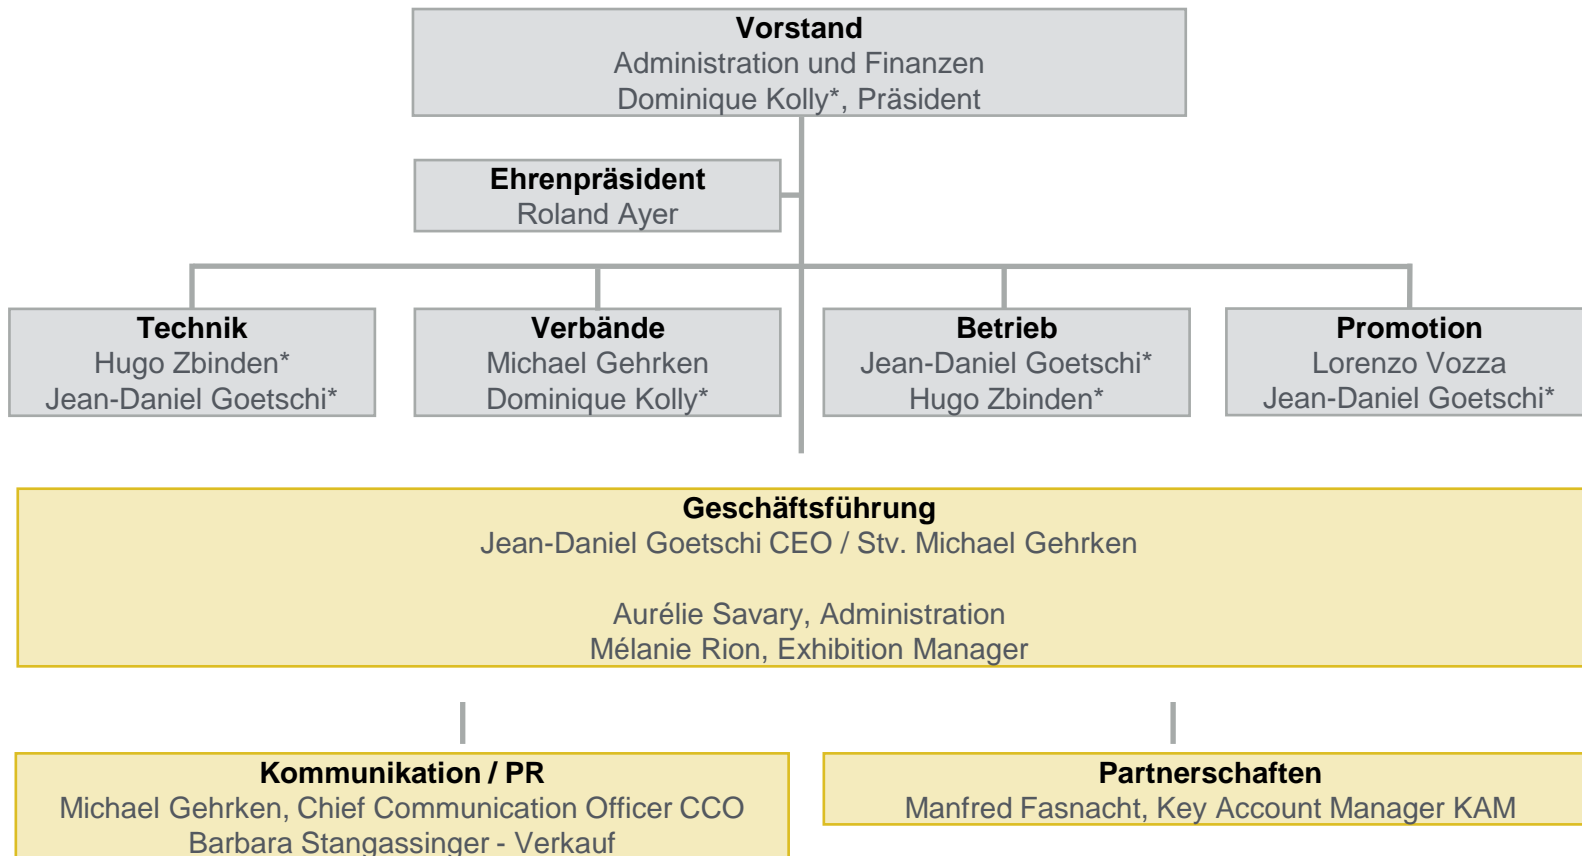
Vorstand
Administration und Finanzen
Dominique Kolly*, Präsident

Ehrenpräsident
Roland Ayer

Technik
Hugo Zbinden*
Jean-Daniel Goetschi*

Verbände
Michael Gehrken
Dominique Kolly*

Betrieb
Jean-Daniel Goetschi*
Hugo Zbinden*

Promotion
Lorenzo Vozza
Jean-Daniel Goetschi*

Geschäftsführung
Jean-Daniel Goetschi CEO / Stv. Michael Gehrken

Aurélie Savary, Administration
Mélanie Rion, Exhibition Manager

Kommunikation / PR
Michael Gehrken, Chief Communication Officer CCO
Barbara Stangassinger - Verkauf

Partnerschaften
Manfred Fasnacht, Key Account Manager KAM